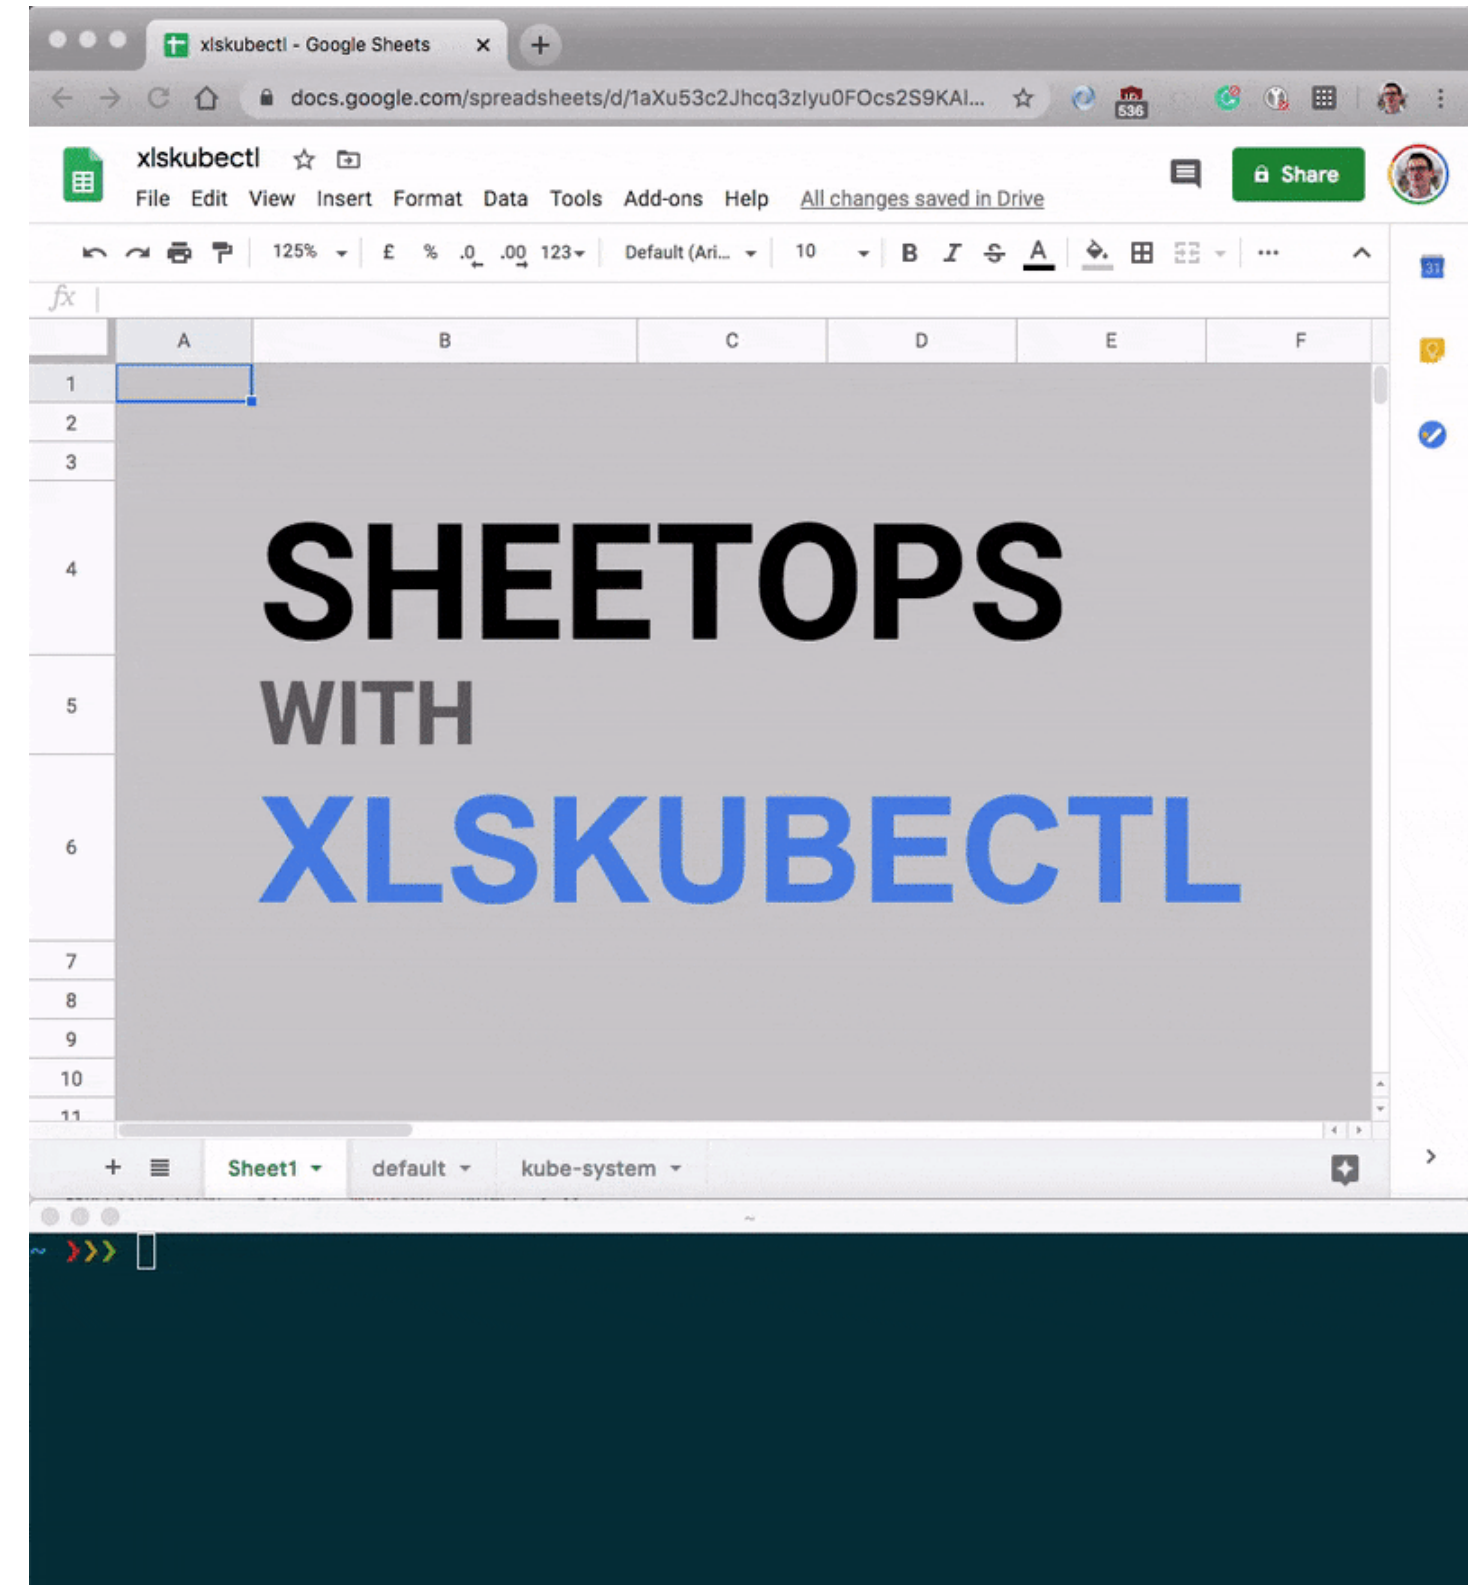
xlskubectl - Google Sheets ×

docs.google.com/spreadsheets/d/1aXu53c2Jhcq3zlyu0FOcs2S9KAl...

536

xlskubectl

File Edit View Insert Format Data Tools Add-ons Help All changes saved in Drive

Share

125% £ % .0 .00 123 Default (Ari... 10 B I S A

fx

| | A | B | C | D | E | F |
|---|---|---|---|---|---|---|
| 1 | | | | | | |
| 2 | | | | | | |
| 3 | | | | | | |
| 4 | | | | | | |
| 5 | | | | | | |
| 6 | | | | | | |
| 7 | | | | | | |
| 8 | | | | | | |
| 9 | | | | | | |
| 10 | | | | | | |
| 11 | | | | | | |

SHEETOPS
WITH
XLSKUBECTL

+ Sheet1 default kube-system

~ ›››